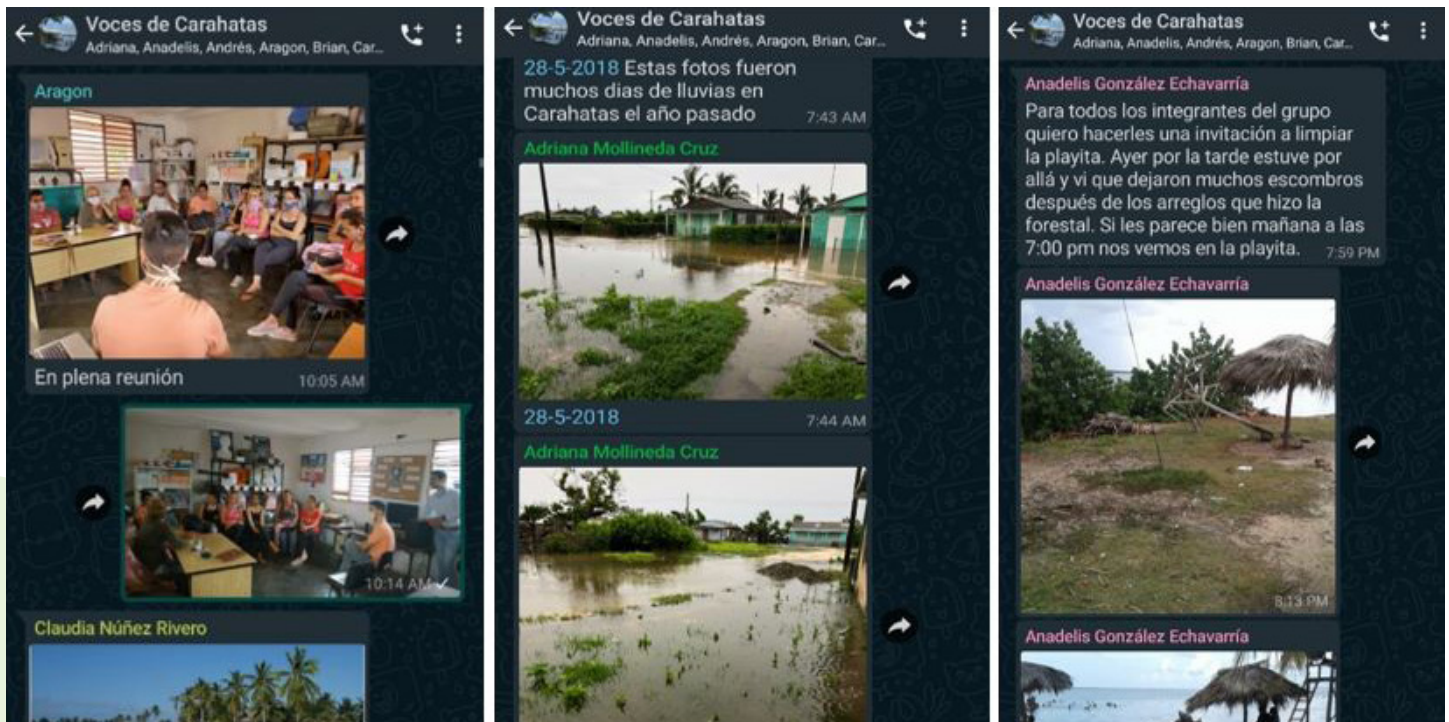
Voces de Carahatas
Adriana, Anadelis, Andrés, Aragon, Brian, Car...

Aragon

En plena reunión 10:05 AM

10:14 AM

Claudia Núñez Rivero

Voces de Carahatas
Adriana, Anadelis, Andrés, Aragon, Brian, Car...

28-5-2018 Estas fotos fueron muchos dias de lluvias en Carahatas el año pasado 7:43 AM

Adriana Mollineda Cruz

28-5-2018 7:44 AM

Adriana Mollineda Cruz

Voces de Carahatas
Adriana, Anadelis, Andrés, Aragon, Brian, Car...

Anadelis González Echavarría
Para todos los integrantes del grupo quiero hacerles una invitación a limpiar la playita. Ayer por la tarde estuve por allá y vi que dejaron muchos escombros después de los arreglos que hizo la forestal. Si les parece bien mañana a las 7:00 pm nos vemos en la playita. 7:59 PM

Anadelis González Echavarría

8:13 PM

Anadelis González Echavarría